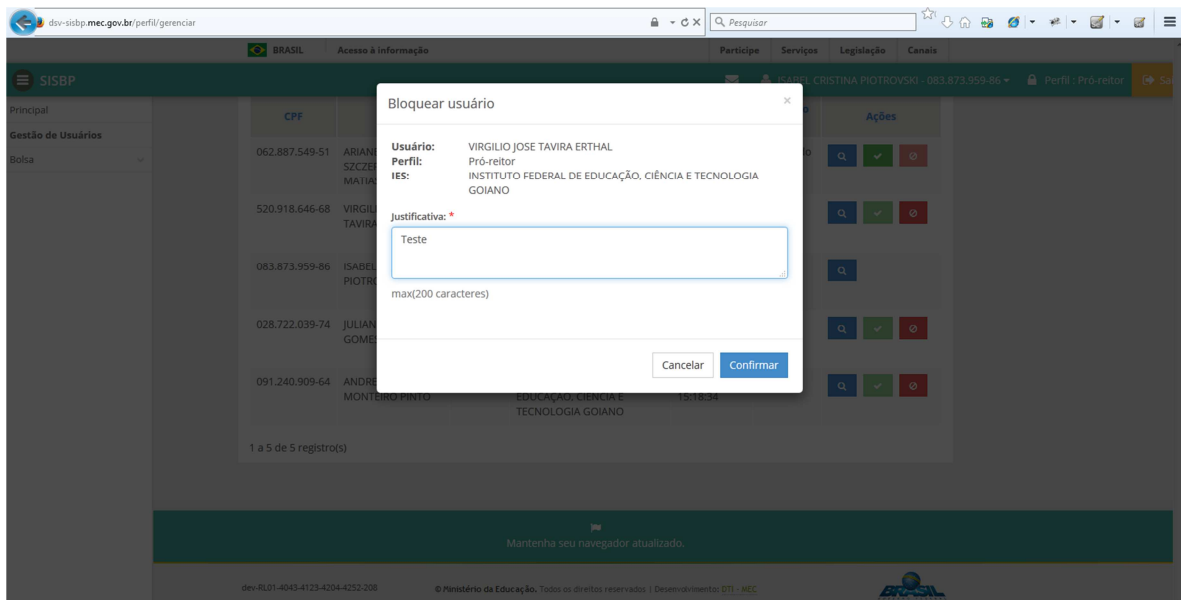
dsv-sisbp.mec.gov.br/perfil/gerenciar

Pesquisar

BRASIL Acesso à informação

Participe Serviços Legislação Canais

SISBP

ISABEL CRISTINA PIOTROVSKI - 083.873.959-86 Perfil : Pró-reitor

Principal
Gestão de Usuários
Bolsa

CPF

Ações

062.887.549-51 ARIAN SZCZEF MATIAS

520.918.646-68 VIRGILI TAVIRA

083.873.959-86 ISABEL PIOTRO

028.722.039-74 JULIAN GOME

091.240.909-64 ANDRE MONTEIRO PINTO EDUCAÇÃO, CIÊNCIA E TECNOLOGIA GOIANO 15:18:34

1 a 5 de 5 registro(s)

Bloquear usuário

Usuário: VIRGILIO JOSE TAVIRA ERTHAL
Perfil: Pró-reitor
IES: INSTITUTO FEDERAL DE EDUCAÇÃO, CIÊNCIA E TECNOLOGIA GOIANO

Justificativa: *

Teste

max(200 caracteres)

Cancelar Confirmar

Mantenha seu navegador atualizado.

dev-RL01-4043-4123-4204-4252-208

© Ministério da Educação. Todos os direitos reservados | Desenvolvimento: DTI - MEC